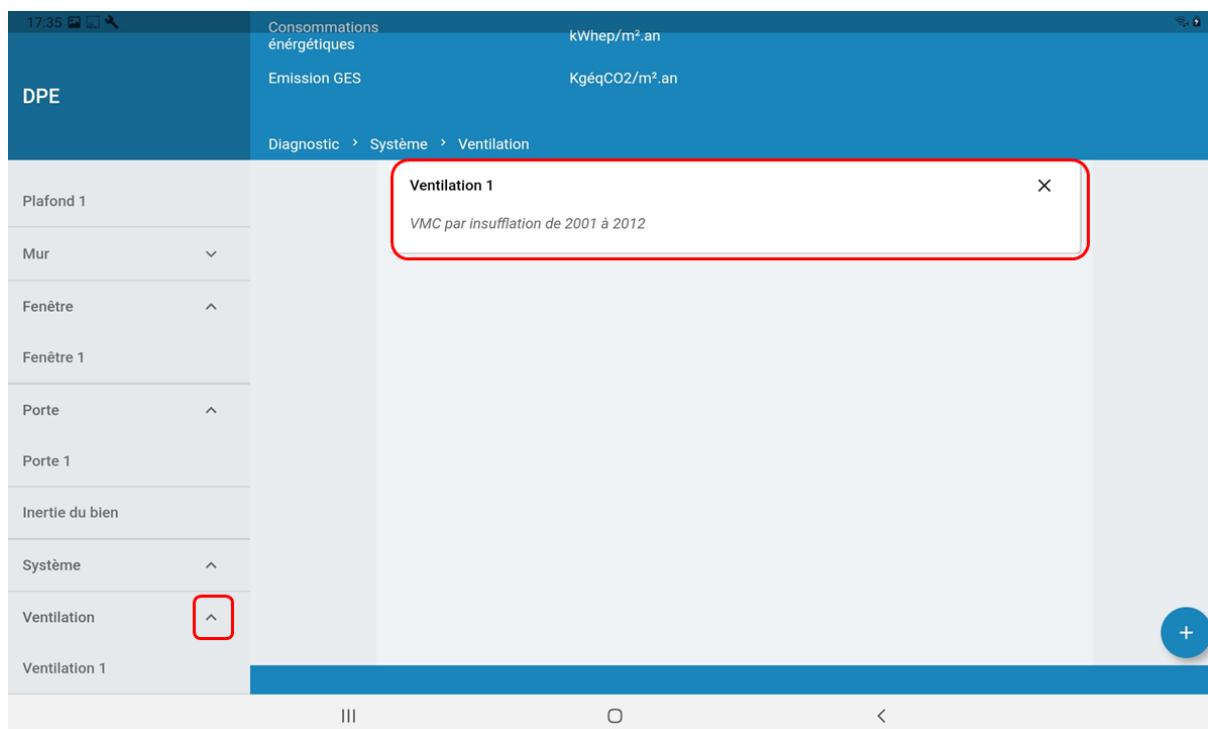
17:35

DPE

Consommations énérgétiques
kWhep/m².an

Emission GES
KgéqCO2/m².an

Diagnostic › Système › Ventilation

Plafond 1

Mur

Fenêtre

Fenêtre 1

Porte

Porte 1

Inertie du bien

Système

Ventilation

Ventilation 1

Ventilation 1

VMC par insufflation de 2001 à 2012

+